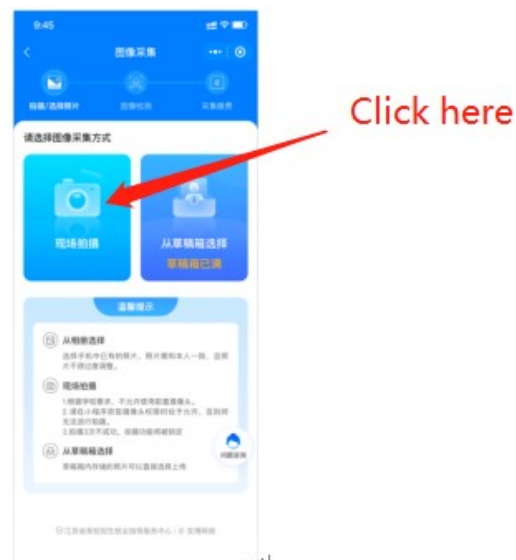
9:45

图像采集

拍摄/选择照片
图像检测
采集结果

Click here

请选择图像采集方式

现场拍摄

从草稿箱选择
草稿箱已满

温馨提示

从相册选择
选择手机中已有的照片，照片需和本人一致，且照片不得经过修图调整。

现场拍摄
1.根据学校要求，不允许使用前置摄像头。
2.请在小程序页面摄像头权限对话框中允许，否则将无法进行拍摄。
3.拍摄3次不成功，拍摄功能将被锁定

从草稿箱选择
草稿箱内存储的照片可以直接选择上传

问题反馈

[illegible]